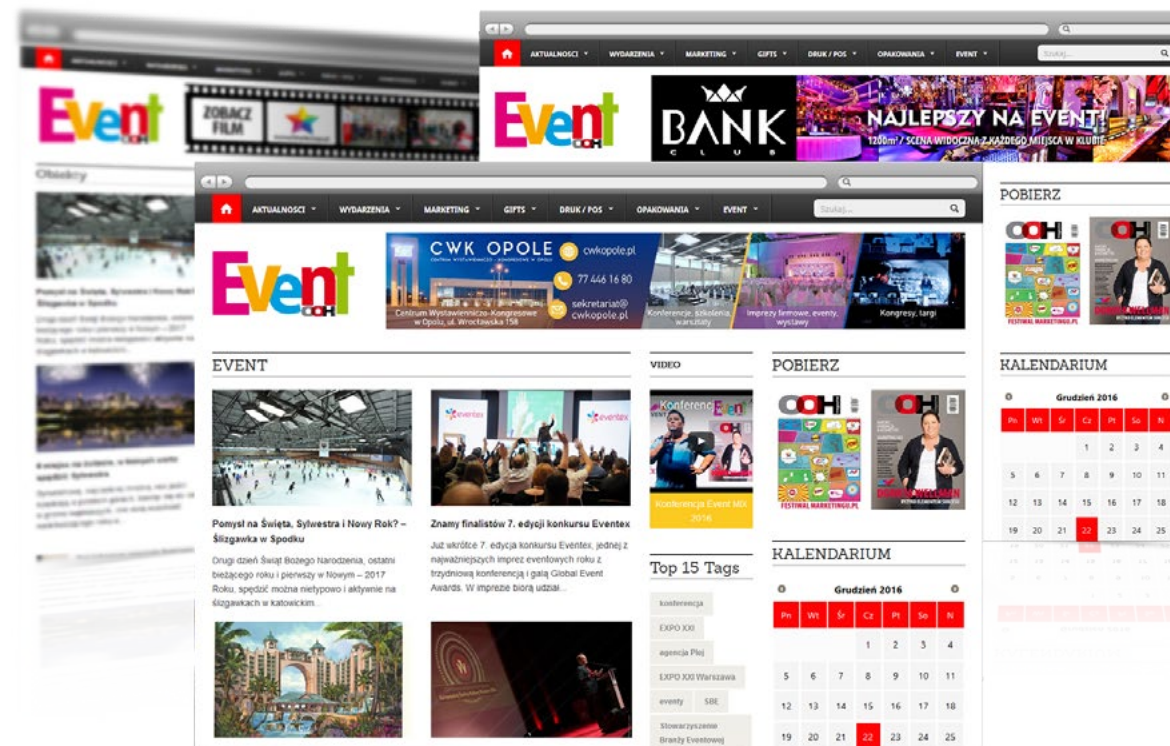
AKTUALNOŚCI WYDARZENIA MARKETING GIFTS DRUK / POS OPAKOWANIA EVENT Szukaj...

Event OOH

BANK CLUB

NAJLEPSZY NA EVENT!

1200m² / SCENA WIDOCZNA Z KAŻDEGO MIEJSCA W KLUBIE

ZOBACZ FILM

Obiekty

AKTUALNOŚCI WYDARZENIA MARKETING GIFTS DRUK / POS OPAKOWANIA EVENT Szukaj...

Event OOH

CWK OPOLE
CENTRUM WYSTAWIENNICZO - KONGRESOWE W OPOLU
cwkopole.pl
77 446 16 80
sekretariat@cwkopole.pl
Centrum Wystawienniczo-Kongresowe w Opolu, ul. Wrocławska 158
Konferencje, szkolenia, warsztaty
Imprezy firmowe, eventy, wystawy
Kongresy, targi

EVENT

Pomysł na Święta, Sylwestra i Nowy Rok? – Ślizgawka w Spodku

Drugi dzień Świąt Bożego Narodzenia, ostatni bieżącego roku i pierwszy w Nowym – 2017 Roku, spędzić można nietypowo i aktywnie na ślizgawkach w katowickim...

Znamy finalistów 7. edycji konkursu Eventex

Już wkrótce 7. edycja konkursu Eventex, jednej z najważniejszych imprez eventowych roku z trzydniową konferencją i galą Global Event Awards. W imprezie biorą udział...

VIDEO

Konferencja Event MIX 2016

Top 15 Tags

konferencja
EXPO XXI
agencja Ploj
EXPO XXI Warszawa
eventy
SBE
Stowarzyszenie Branży Eventowej

POBIERZ

OOH
FESTIWAL MARKETINGU.PL

KALENDARIUM

Grudzień 2016

| Pn | Wt | Śr | Cz | Pt | So | N |
|---|---|---|---|---|---|---|
| | | | 1 | 2 | 3 | 4 |
| 5 | 6 | 7 | 8 | 9 | 10 | 11 |
| 12 | 13 | 14 | 15 | 16 | 17 | 18 |
| 19 | 20 | 21 | 22 | 23 | 24 | 25 |

POBIERZ

KALENDARIUM

Grudzień 2016

| Pn | Wt | Śr | Cz | Pt | So | N |
|---|---|---|---|---|---|---|
| | | | 1 | 2 | 3 | 4 |
| 5 | 6 | 7 | 8 | 9 | 10 | 11 |
| 12 | 13 | 14 | 15 | 16 | 17 | 18 |
| 19 | 20 | 21 | 22 | 23 | 24 | 25 |